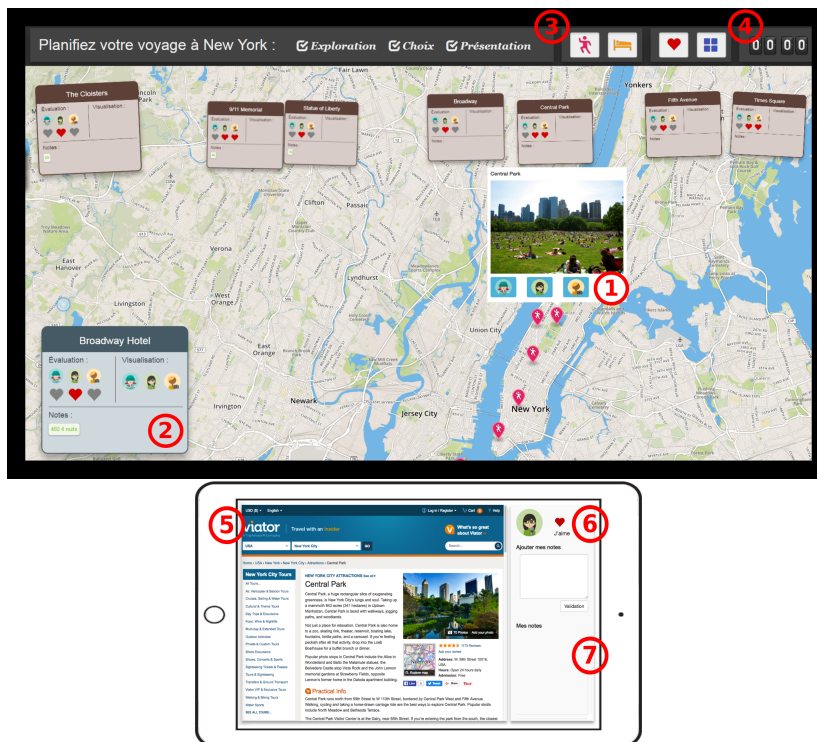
Planifiez votre voyage à New York : Exploration Choix Présentation

3

4

0 0 0 0

The Cloisters
Évaluation : Visualisation :
Notes :

9/11 Memorial
Évaluation : Visualisation :
Notes :

Statue of Liberty
Évaluation : Visualisation :
Notes :

Broadway
Évaluation : Visualisation :
Notes :

Central Park
Évaluation : Visualisation :
Notes :

Fifth Avenue
Évaluation : Visualisation :
Notes :

Times Square
Évaluation : Visualisation :
Notes :

Central Park

1

Broadway Hotel
Évaluation : Visualisation :
Notes :
400-4 nuits

2

Fair Lawn
Yonkers
Clifton
Verona
East Hanover
Livingston
West Orange
Lyndhurst
Union City
East Orange
Irvington
Newark
Jersey City
New York

5

viator
Travel with an insider
What's so great about Viator?
USA
New York City
GO
Home > USA > New York > New York City > Attractions > Central Park
New York City Tours
NEW YORK CITY ATTRACTIONS
Central Park
Practical Info

6
J'aime
Ajouter mes notes
Validation
Mes notes

7